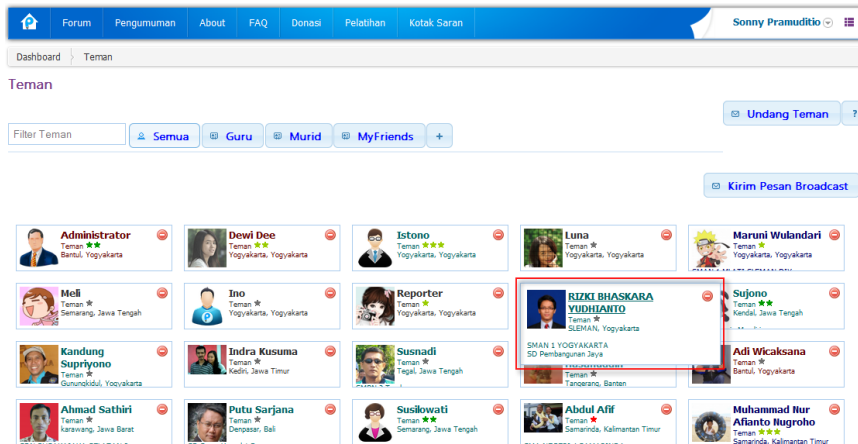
Forum Pengumuman About FAQ Donasi Pelatihan Kotak Saran

Sonny Pramuditio

Dashboard Teman

Teman

Undang Teman

Filter Teman

Semua Guru Murid MyFriends +

Kirim Pesan Broadcast

Administrator
Teman
Bantul, Yogyakarta

Dewi Dee
Teman
Yogyakarta, Yogyakarta

Istono
Teman
Yogyakarta, Yogyakarta

Luna
Teman
Yogyakarta, Yogyakarta

Maruni Wulandari
Teman
Yogyakarta, Yogyakarta

Meli
Teman
Semarang, Jawa Tengah

Ino
Teman
Yogyakarta, Yogyakarta

Reporter
Teman
Yogyakarta, Yogyakarta

RIZKI BHASKARA YUDHIANTO
Teman
SLEMAN, Yogyakarta

SMAN 1 YOGYAKARTA
SD Pembangunan Jaya

Sujono
Teman
Kendal, Jawa Tengah

Kandung Supriyono
Teman
Gunungkidul, Yogyakarta

Indra Kusuma
Teman
Kediri, Jawa Timur

Susnadi
Teman
Tegal, Jawa Tengah

Teman
Tangerang, Banten

Adi Wicaksana
Teman
Bantul, Yogyakarta

Ahmad Sathiri
Teman
karawang, Jawa Barat

Putu Sarjana
Teman
Denpasar, Bali

Susilowati
Teman
Semarang, Jawa Tengah

Abdul Afif
Teman
Samarinda, Kalimantan Timur

Muhammad Nur Afianto Nugroho
Teman
Samarinda, Kalimantan Timur